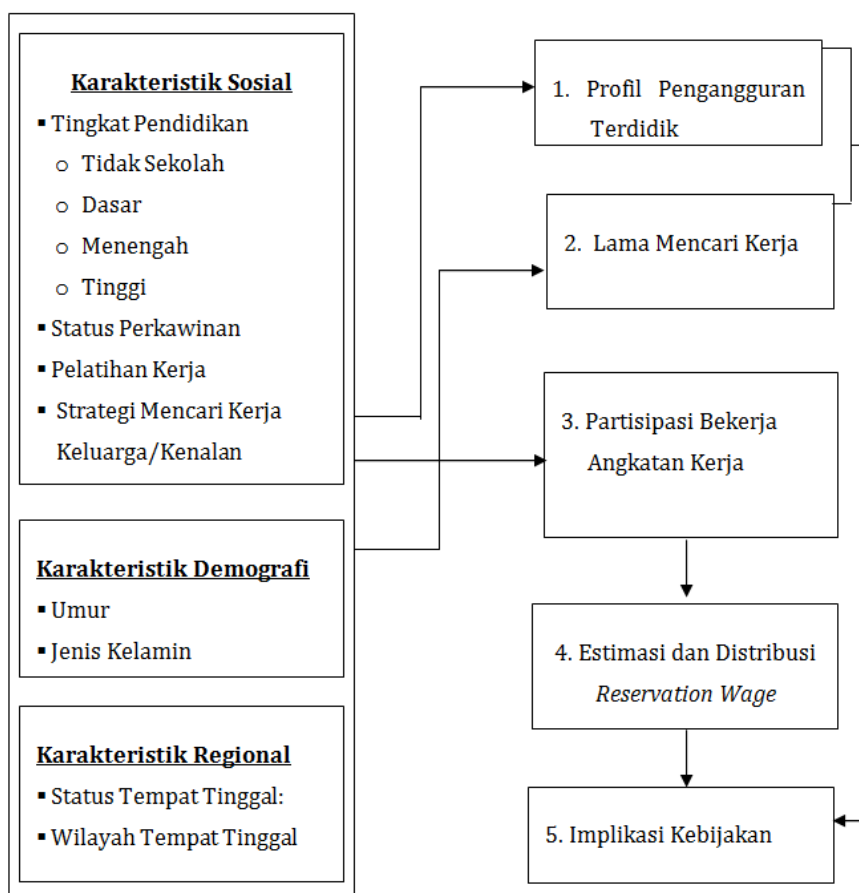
Karakteristik Sosial
- Tingkat Pendidikan
  - Tidak Sekolah
  - Dasar
  - Menengah
  - Tinggi
- Status Perkawinan
- Pelatihan Kerja
- Strategi Mencari Kerja Keluarga/Kenalan

Karakteristik Demografi
- Umur
- Jenis Kelamin

Karakteristik Regional
- Status Tempat Tinggal:
- Wilayah Tempat Tinggal

1. Profil Pengangguran Terdidik

2. Lama Mencari Kerja

3. Partisipasi Bekerja Angkatan Kerja

4. Estimasi dan Distribusi *Reservation Wage*

5. Implikasi Kebijakan